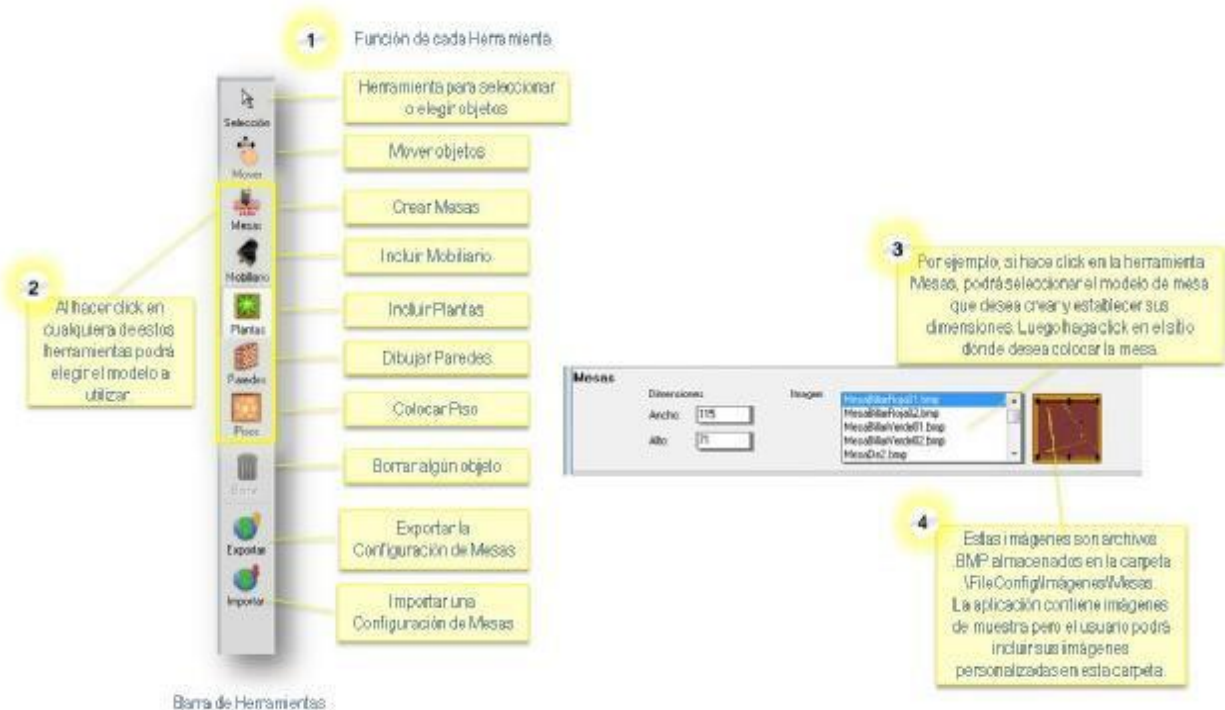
1 Función de cada Herramienta

Selección
Mover
Mesas
Mobiliario
Plantas
Paredes
Pisos
Borrar
Exportar
Importar

Herramienta para seleccionar o elegir objetos

Mover objetos

Crear Mesas

Incluir Mobiliario

Incluir Plantas

Dibujar Paredes

Colocar Piso

Borrar algún objeto

Exportar la Configuración de Mesas

Importar una Configuración de Mesas

2 Al hacer click en cualquiera de estas herramientas podrá elegir el modelo a utilizar.

Barra de Herramientas

3 Por ejemplo, si hace click en la herramienta Mesas, podrá seleccionar el modelo de mesa que desea crear y establecer sus dimensiones. Luego haga click en el sitio donde desea colocar la mesa.

Mesas
Dimensiones
Ancho 115
Alto 71
Imagen
MesaBillarRoja01.bmp
MesaBillarRoja02.bmp
MesaBillarVerde01.bmp
MesaBillarVerde02.bmp
MesaDo2.bmp

4 Estas imágenes son archivos BMP almacenados en la carpeta \FileConfig\Imagenes\Mesas. La aplicación contiene imágenes de muestra pero el usuario podrá incluir sus imágenes personalizadas en esta carpeta.